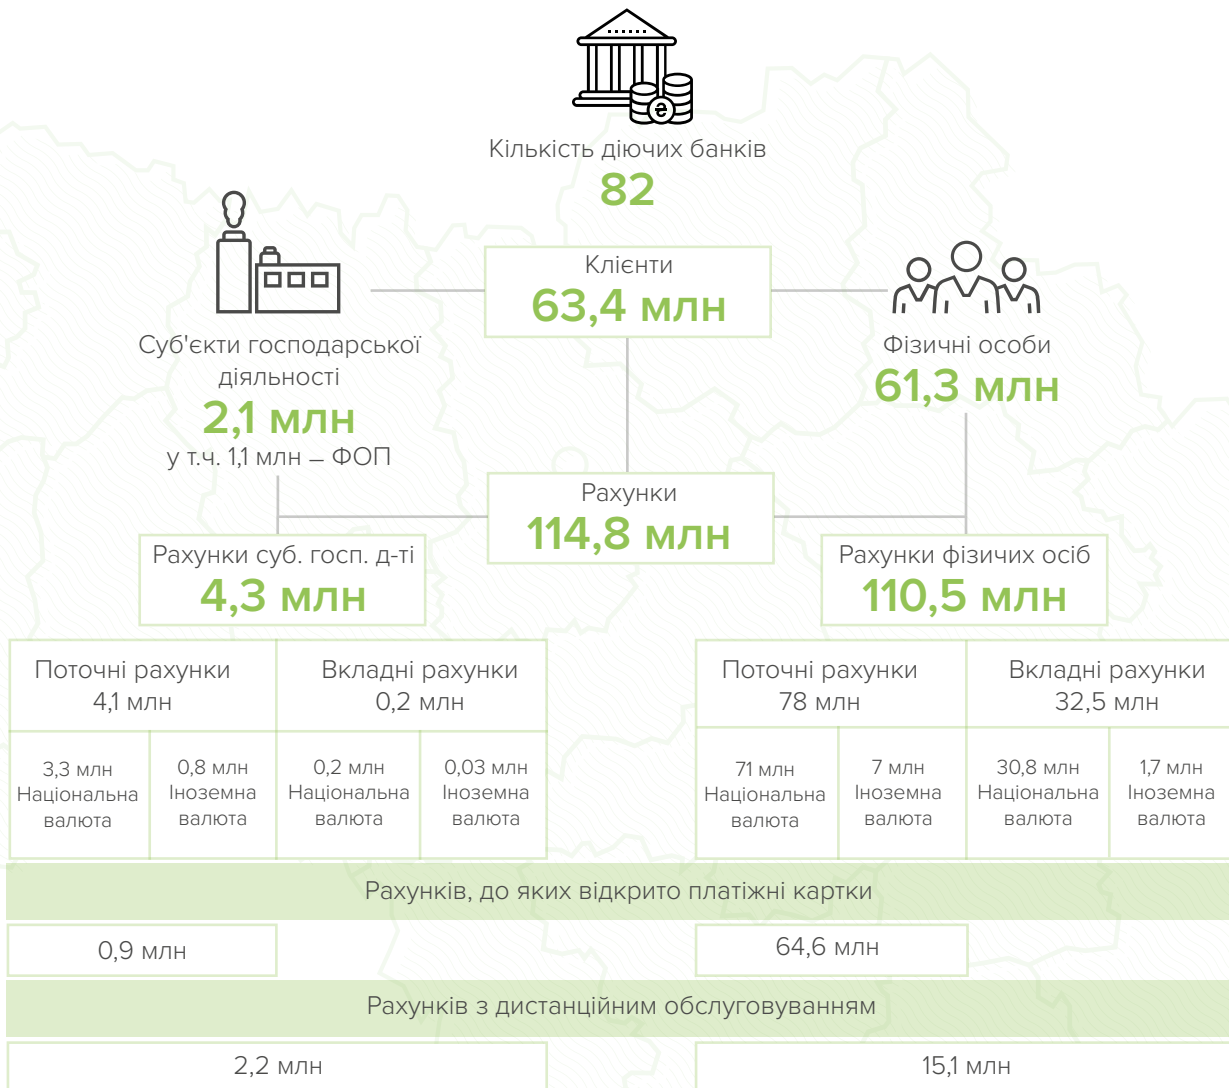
Кількість діючих банків
82

Клієнти
63,4 млн

Суб'єкти господарської діяльності
2,1 млн
у т.ч. 1,1 млн – ФОП

Фізичні особи
61,3 млн

Рахунки
114,8 млн

Рахунки суб. госп. д-ті
4,3 млн

Рахунки фізичих осіб
110,5 млн

| Поточні рахунки 4,1 млн | | Вкладні рахунки 0,2 млн | |
|---|---|---|---|
| 3,3 млн Національна валюта | 0,8 млн Іноземна валюта | 0,2 млн Національна валюта | 0,03 млн Іноземна валюта |

| Поточні рахунки 78 млн | | Вкладні рахунки 32,5 млн | |
|---|---|---|---|
| 71 млн Національна валюта | 7 млн Іноземна валюта | 30,8 млн Національна валюта | 1,7 млн Іноземна валюта |

Рахунків, до яких відкрито платіжні картки

0,9 млн

64,6 млн

Рахунків з дистанційним обслуговуванням

2,2 млн

15,1 млн